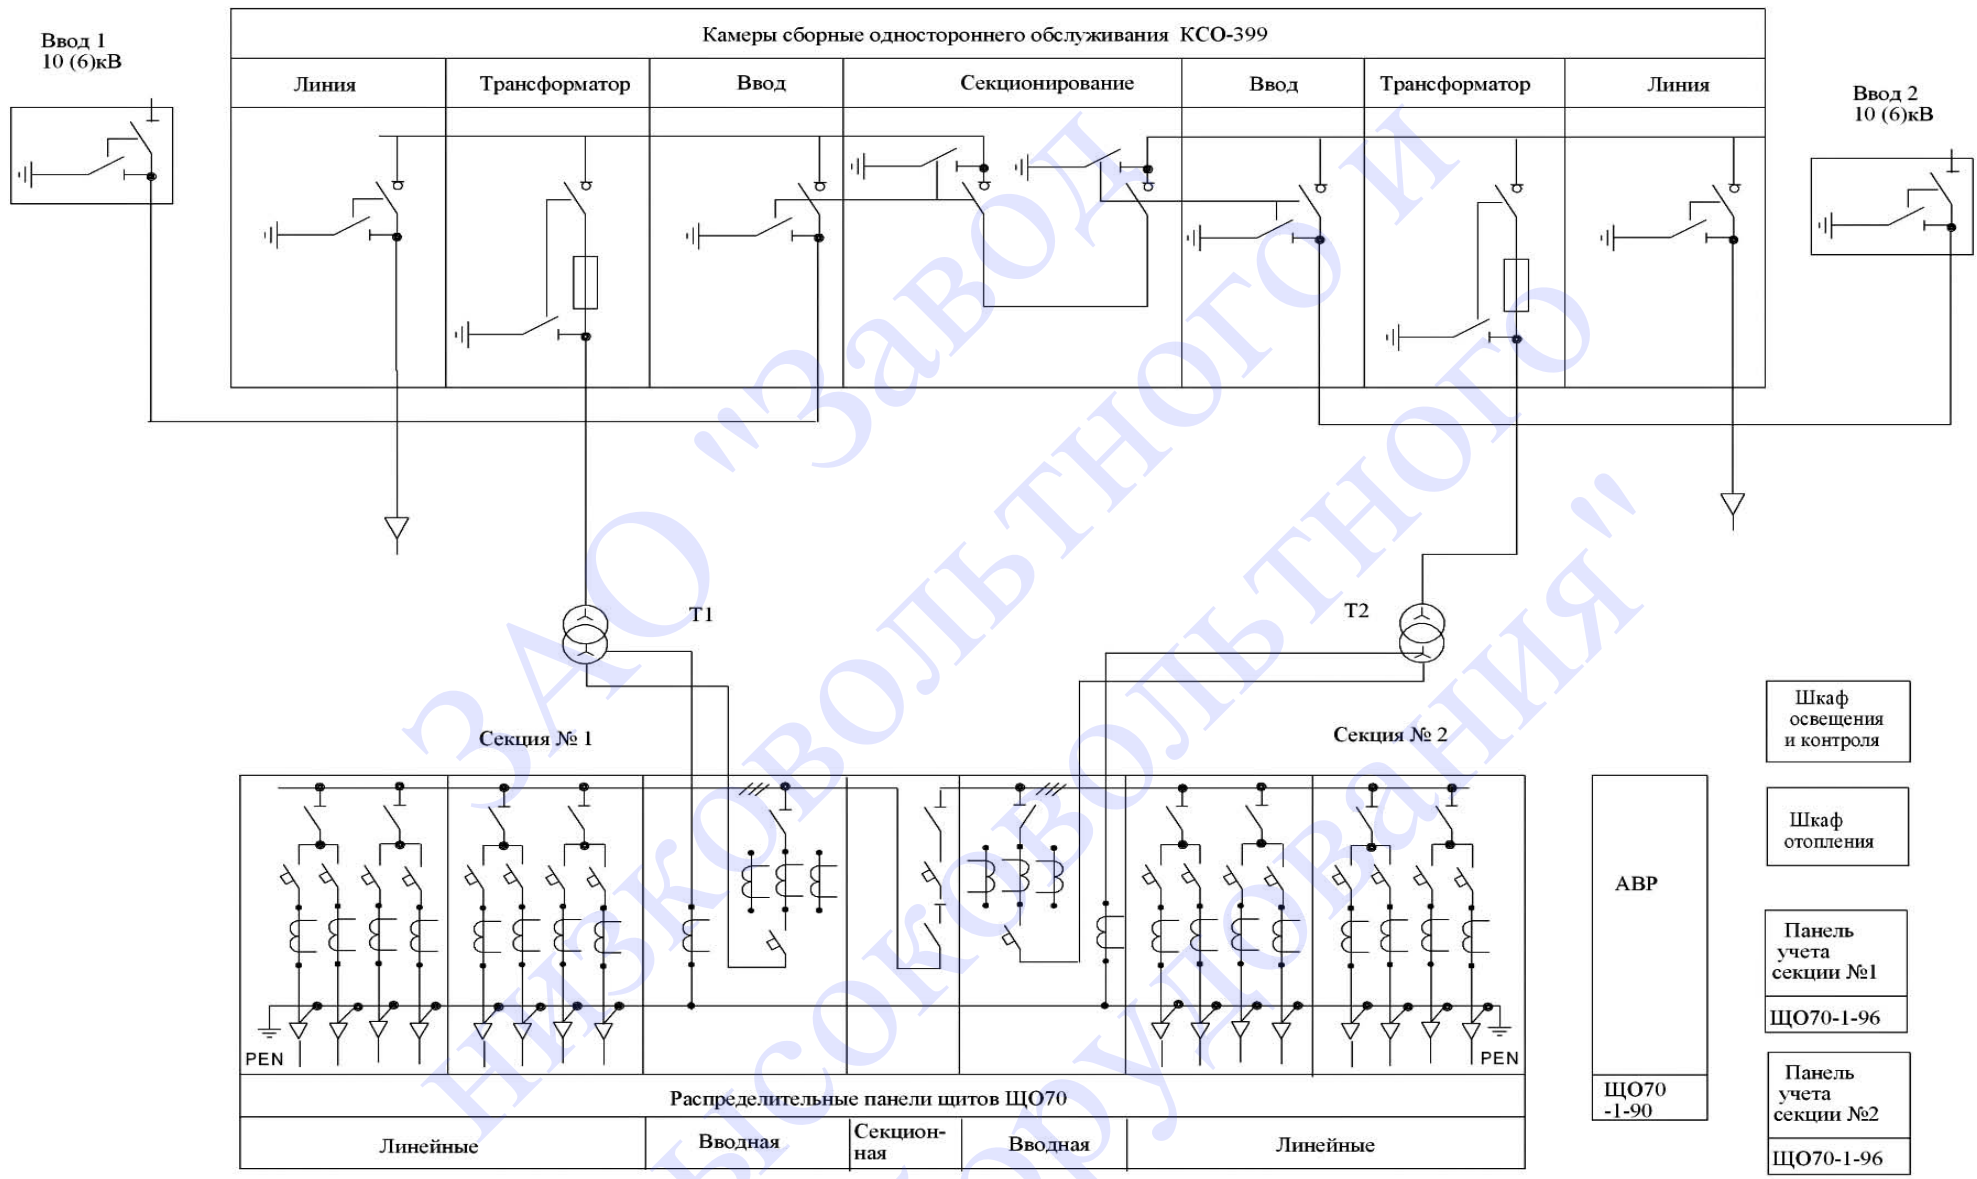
Ввод 1
10 (6)кВ

Камеры сборные одностороннего обслуживания КСО-399

| Линия | Трансформатор | Ввод | Секционирование | Ввод | Трансформатор | Линия |
|---|---|---|---|---|---|---|

Ввод 2
10 (6)кВ

T1

T2

Секция № 1

Секция № 2

Шкаф освещения и контроля

Шкаф отопления

АВР

Панель учета секции №1

ЩО70-1-96

Панель учета секции №2

ЩО70-1-96

ЩО70 -1-90

PEN

PEN

Распределительные панели щитов ЩО70

| Линейные | Вводная | Секционная | Вводная | Линейные |
|---|---|---|---|---|

ЗАО "Завод низковольтного и высоковольтного оборудования"